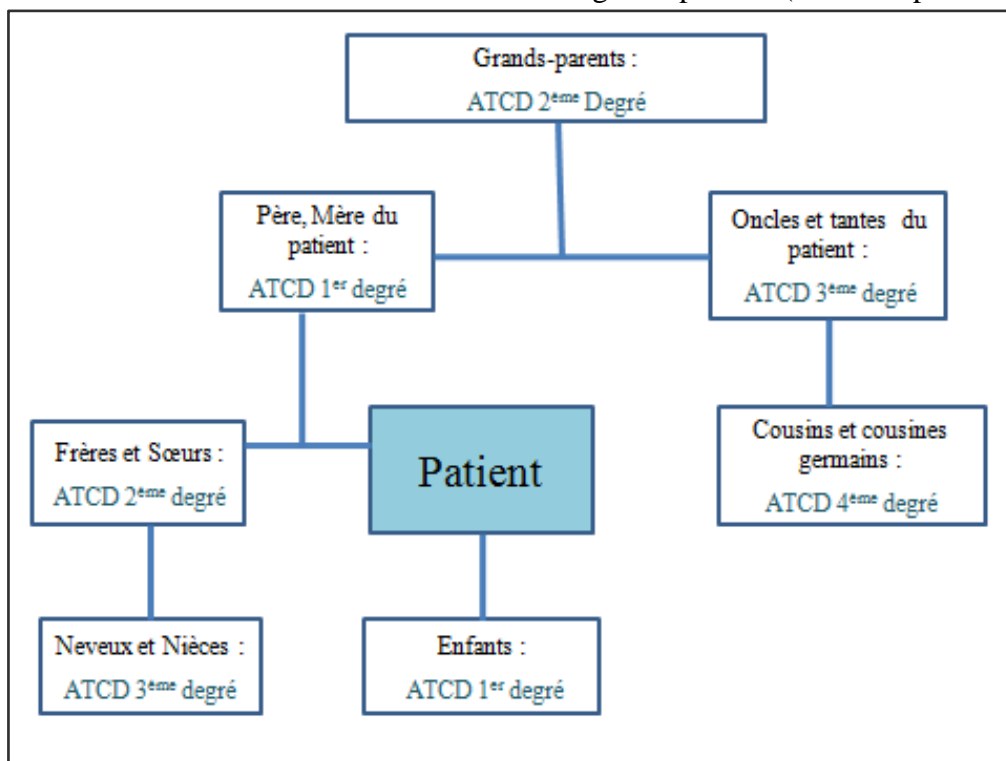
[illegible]

Grands-parents :
ATCD 2$^{ème}$ Degré

Père, Mère du patient :
ATCD 1$^{er}$ degré

Oncles et tantes du patient :
ATCD 3$^{ème}$ degré

Frères et Sœurs :
ATCD 2$^{ème}$ degré

Patient

Cousins et cousines germains :
ATCD 4$^{ème}$ degré

Neveux et Nièces :
ATCD 3$^{ème}$ degré

Enfants :
ATCD 1$^{er}$ degré